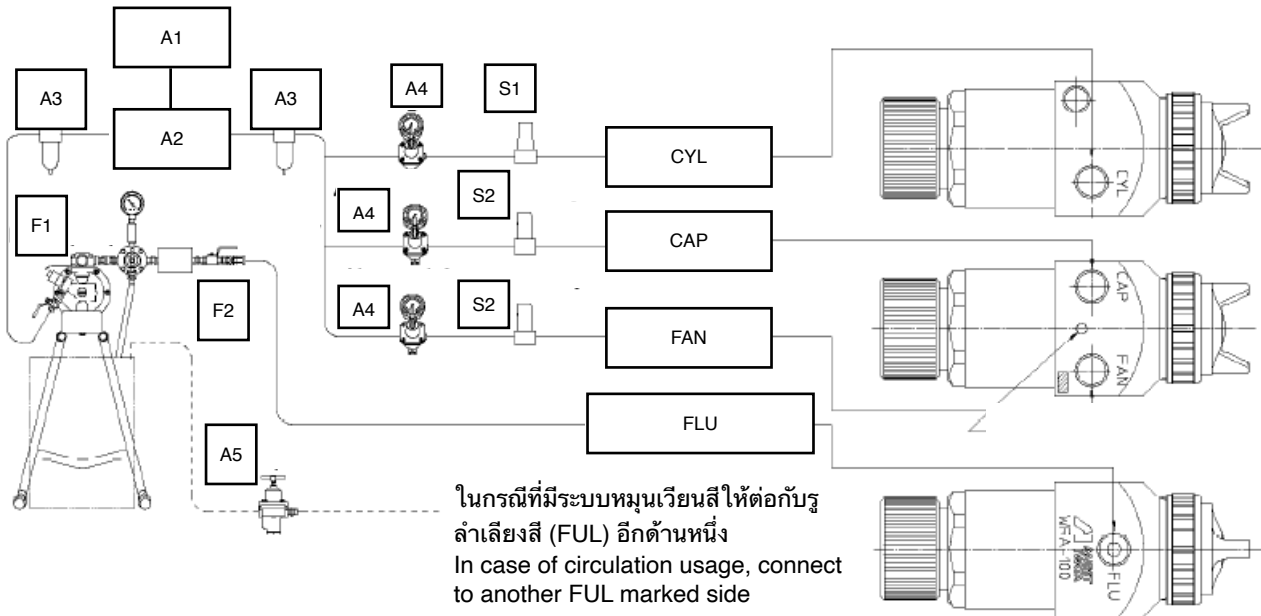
A1

A3

A2

A3

A4

S1

CYL

F1

A4

S2

CAP

F2

A4

S2

FAN

FLU

A5

CYL

CAP

FAN

WFA-100

FLU

ในกรณีที่มีระบบหมุนเวียนสีให้ต่อกับรูลำเลียงสี (FUL) อีกด้านหนึ่ง
In case of circulation usage, connect to another FUL marked side